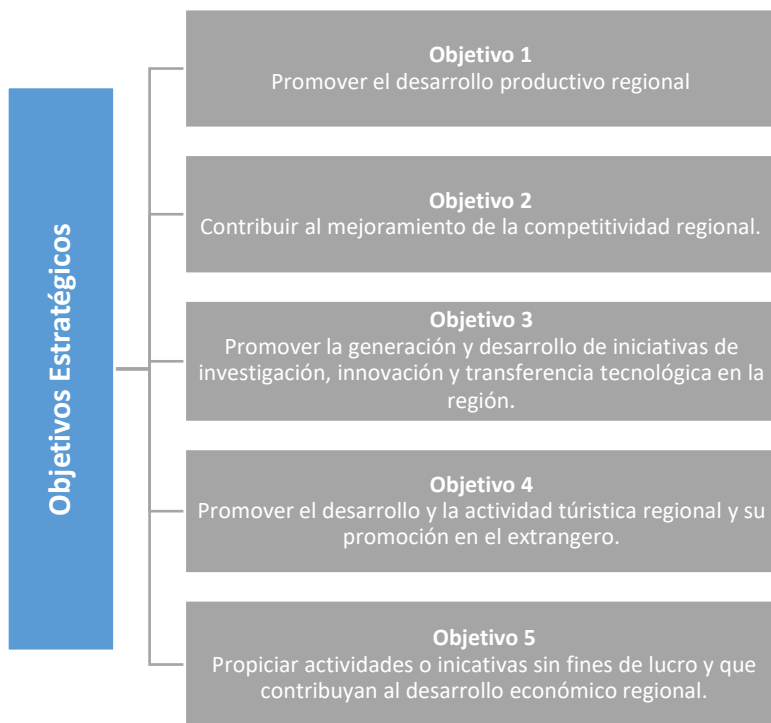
Objetivos Estratégicos

Objetivo 1
Promover el desarrollo productivo regional

Objetivo 2
Contribuir al mejoramiento de la competitividad regional.

Objetivo 3
Promover la generación y desarrollo de iniciativas de investigación, innovación y transferencia tecnológica en la región.

Objetivo 4
Promover el desarrollo y la actividad túristica regional y su promoción en el extrangero.

Objetivo 5
Propiciar actividades o inicativas sin fines de lucro y que contribuyan al desarrollo económico regional.